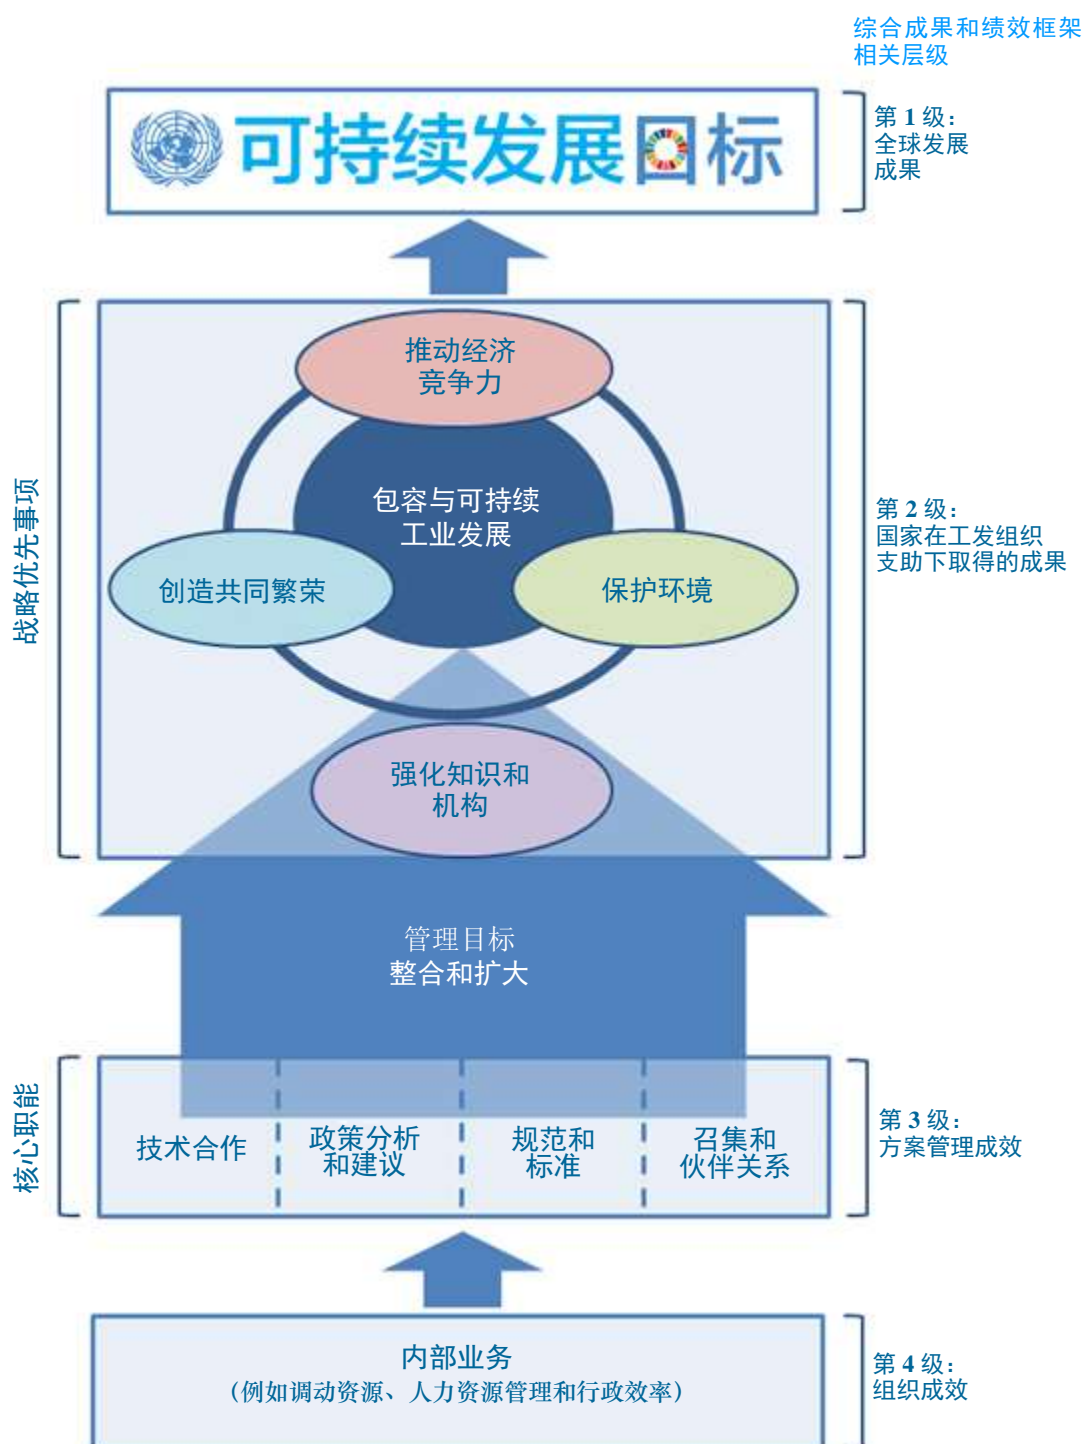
综合成果和绩效框架相关层级

可持续发展目标

第 1 级：
全球发展成果

战略优先事项

推动经济竞争力

包容与可持续工业发展

创造共同繁荣

保护环境

强化知识和机构

第 2 级：
国家在工发组织支助下取得的成果

管理目标
整合和扩大

核心职能

技术合作

政策分析和建议

规范和标准

召集和伙伴关系

第 3 级：
方案管理成效

内部业务
（例如调动资源、人力资源管理和行政效率）

第 4 级：
组织成效